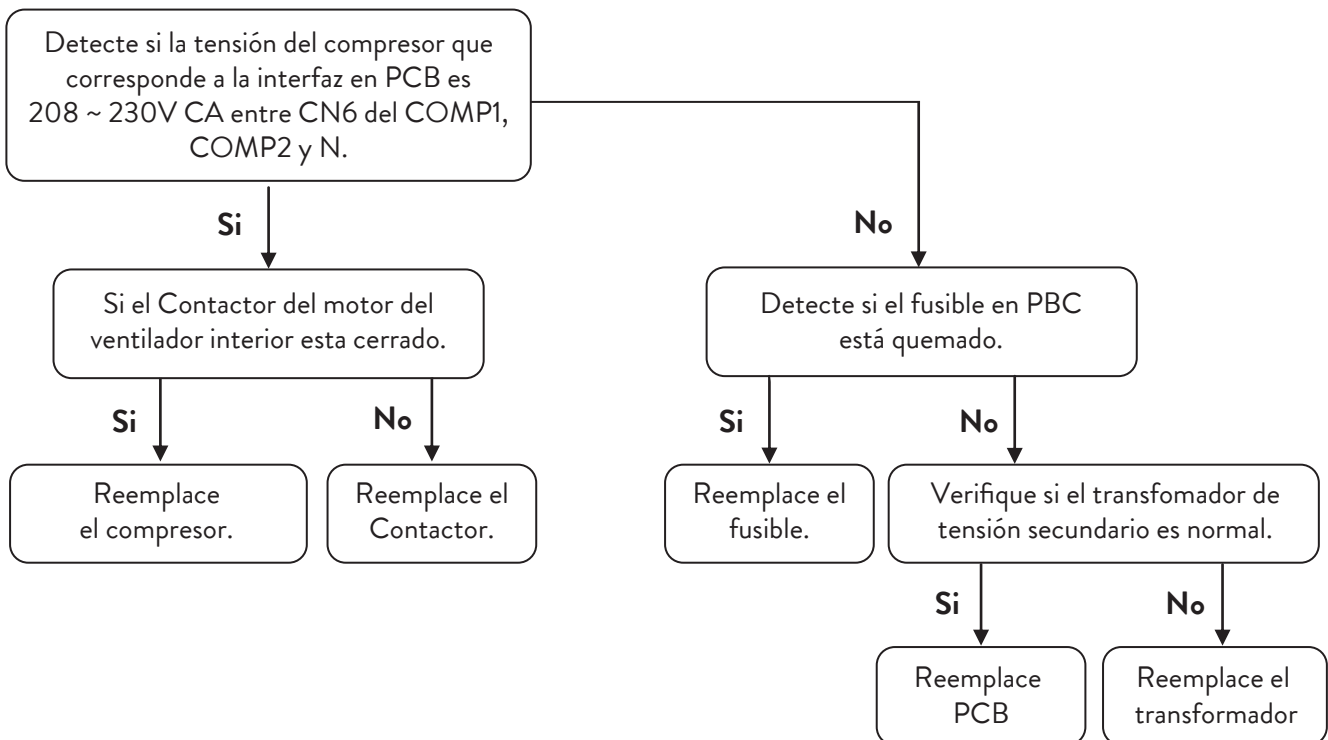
Detecte si la tensión del compresor que corresponde a la interfaz en PCB es 208 ~ 230V CA entre CN6 del COMP1, COMP2 y N.

Si

No

Si el Contactor del motor del ventilador interior esta cerrado.

Si

No

Reemplace el compresor.

Reemplace el Contactor.

Detecte si el fusible en PBC está quemado.

Si

No

Reemplace el fusible.

Verifique si el transfomador de tensión secundario es normal.

Si

No

Reemplace PCB

Reemplace el transformador